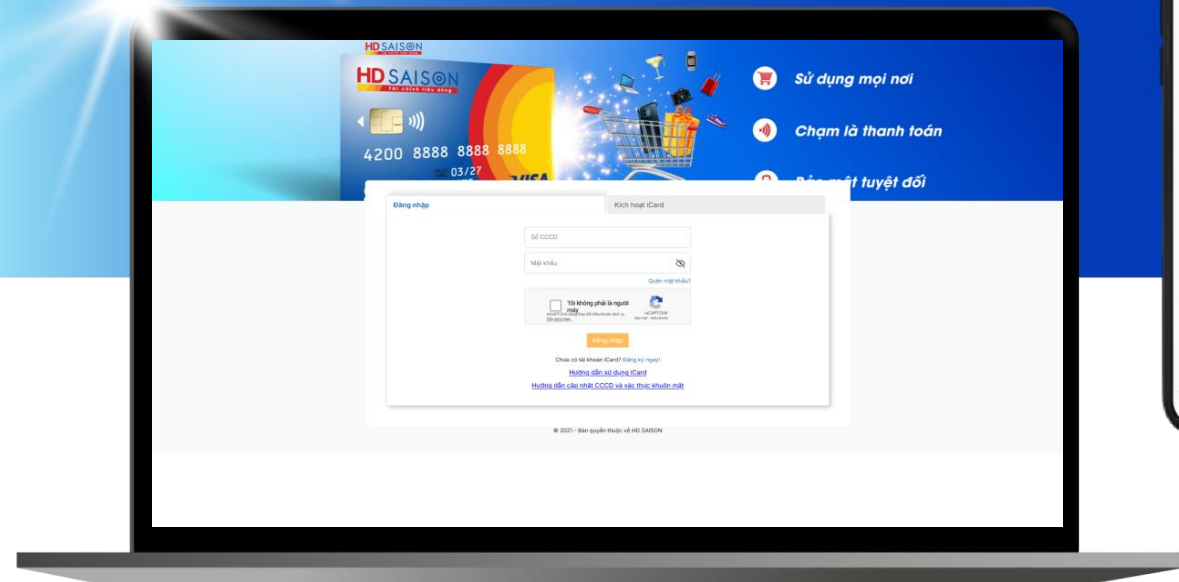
HD SAISON

HD SAISON
Tài chính tiêu dùng

4200 8888 8888 8888
03/27
VISA

Sử dụng mọi nơi

Chạm là thanh toán

Bảo mật tuyệt đối

Đăng nhập

Kích hoạt iCard

Số CCCD

Mật khẩu

Quên mật khẩu?

Tôi không phải là người máy

reCAPTCHA
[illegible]

Đăng nhập

Chưa có tài khoản iCard? Đăng ký ngay!

Hướng dẫn sử dụng iCard

Hướng dẫn cập nhật CCCD và xác thực khuôn mặt

© 2021 - Bản quyền thuộc về HD SAISON